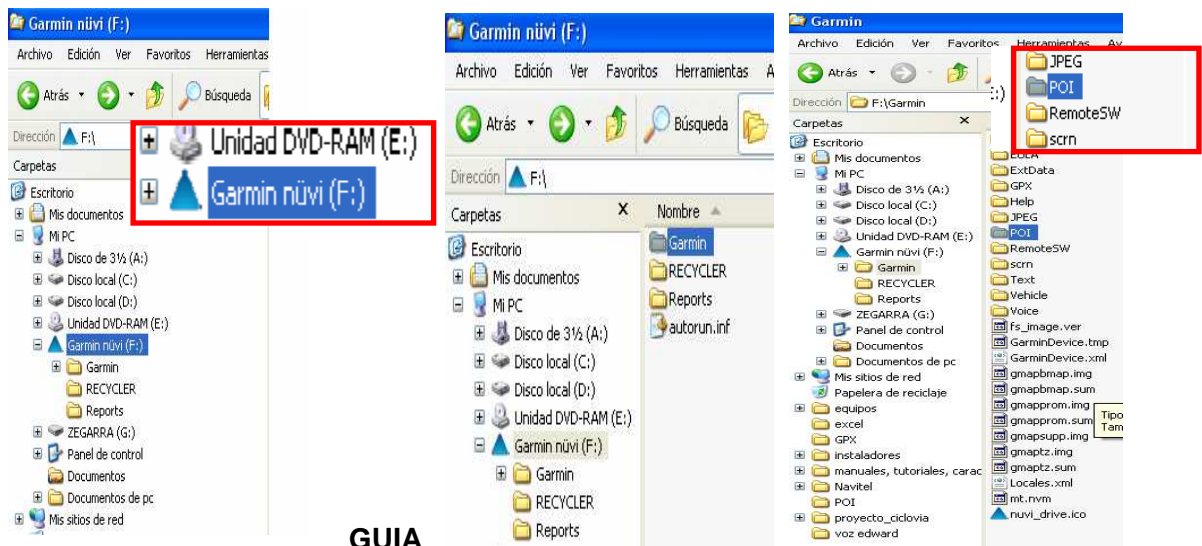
Garmin nüvi (F:)
Archivo Edición Ver Favoritos Herramientas
Atrás Búsqueda
Dirección F:\
Unidad DVD-RAM (E:)
Garmin nüvi (F:)
Carpetas
Escritorio
Mis documentos
Mi PC
Disco de 3½ (A:)
Disco local (C:)
Disco local (D:)
Unidad DVD-RAM (E:)
Garmin nüvi (F:)
Garmin
RECYCLER
Reports
ZEGARRA (G:)
Panel de control
Documentos
Documentos de pc
Mis sitios de red

GUIA

Garmin nüvi (F:)
Archivo Edición Ver Favoritos Herramientas A
Atrás Búsqueda
Dirección F:\
Carpetas X
Nombre
Escritorio
Mis documentos
Mi PC
Disco de 3½ (A:)
Disco local (C:)
Disco local (D:)
Unidad DVD-RAM (E:)
Garmin nüvi (F:)
Garmin
RECYCLER
Reports
Garmin
RECYCLER
Reports
autorun.inf

Garmin
Archivo Edición Ver Favoritos Herramientas Ay
Atrás
Dirección F:\Garmin
Carpetas X
JPEG
POI
RemoteSW
scrn
Escritorio
Mis documentos
Mi PC
Disco de 3½ (A:)
Disco local (C:)
Disco local (D:)
Unidad DVD-RAM (E:)
Garmin nüvi (F:)
Garmin
RECYCLER
Reports
ZEGARRA (G:)
Panel de control
Documentos
Documentos de pc
Mis sitios de red
Papelera de reciclaje
equipos
excel
GPX
instaladores
manuales, tutoriales, carac
Navitel
POI
proyecto_ciclovia
voz edward
ExtData
GPX
Help
JPEG
POI
RemoteSW
scrn
Text
Vehicle
Voice
fs_image.ver
GarminDevice.tmp
GarminDevice.xml
gmapbmap.img
gmapbmap.sum
gmapprom.img
gmapprom.sum
gmapsupp.img
gmaptz.img
gmaptz.sum
Locales.xml
mt.nvm
nuvi_drive.ico
Tipo
Tam